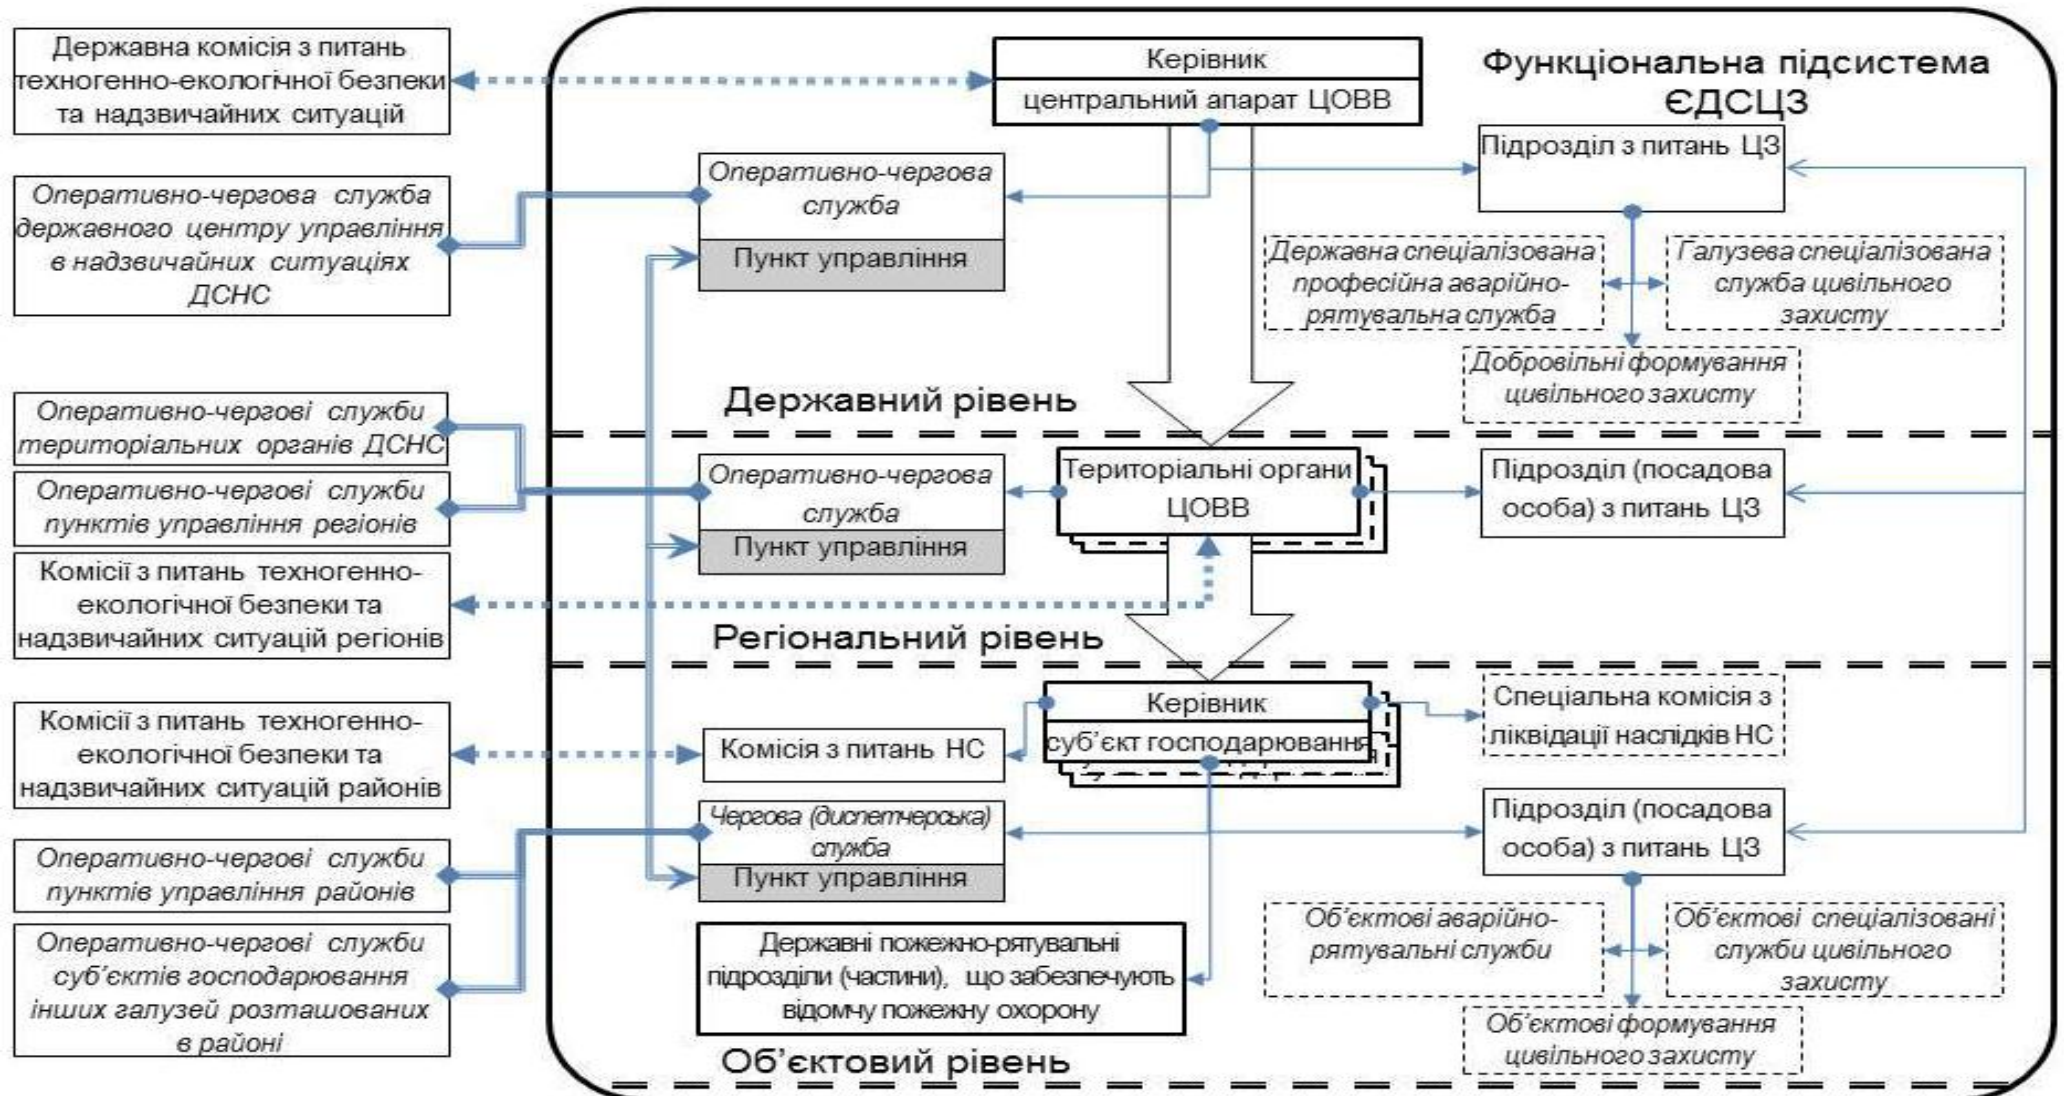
Державна комісія з питань техногенно-екологічної безпеки та надзвичайних ситуацій

Оперативно-чергова служба державного центру управління в надзвичайних ситуаціях ДСНС

Оперативно-чергові служби територіальних органів ДСНС

Оперативно-чергові служби пунктів управління регіонів

Комісії з питань техногенно-екологічної безпеки та надзвичайних ситуацій регіонів

Комісії з питань техногенно-екологічної безпеки та надзвичайних ситуацій районів

Оперативно-чергові служби пунктів управління районів

Оперативно-чергові служби суб'єктів господарювання інших галузей розташованих в районі

Керівник

центральний апарат ЦОВВ

Функціональна підсистема ЄДСЦЗ

Оперативно-чергова служба

Пункт управління

Підрозділ з питань ЦЗ

Державна спеціалізована професійна аварійно-рятувальна служба

Галузева спеціалізована служба цивільного захисту

Добровільні формування цивільного захисту

Державний рівень

Оперативно-чергова служба

Пункт управління

Територіальні органи ЦОВВ

Підрозділ (посадова особа) з питань ЦЗ

Регіональний рівень

Керівник

суб'єкт господарювання

Спеціальна комісія з ліквідації наслідків НС

Комісія з питань НС

Чергова (диспетчерська) служба

Пункт управління

Підрозділ (посадова особа) з питань ЦЗ

Державні пожежно-рятувальні підрозділи (частини), що забезпечують відомчу пожежну охорону

Об'єктові аварійно-рятувальні служби

Об'єктові спеціалізовані служби цивільного захисту

Об'єктові формування цивільного захисту

Об'єктовий рівень